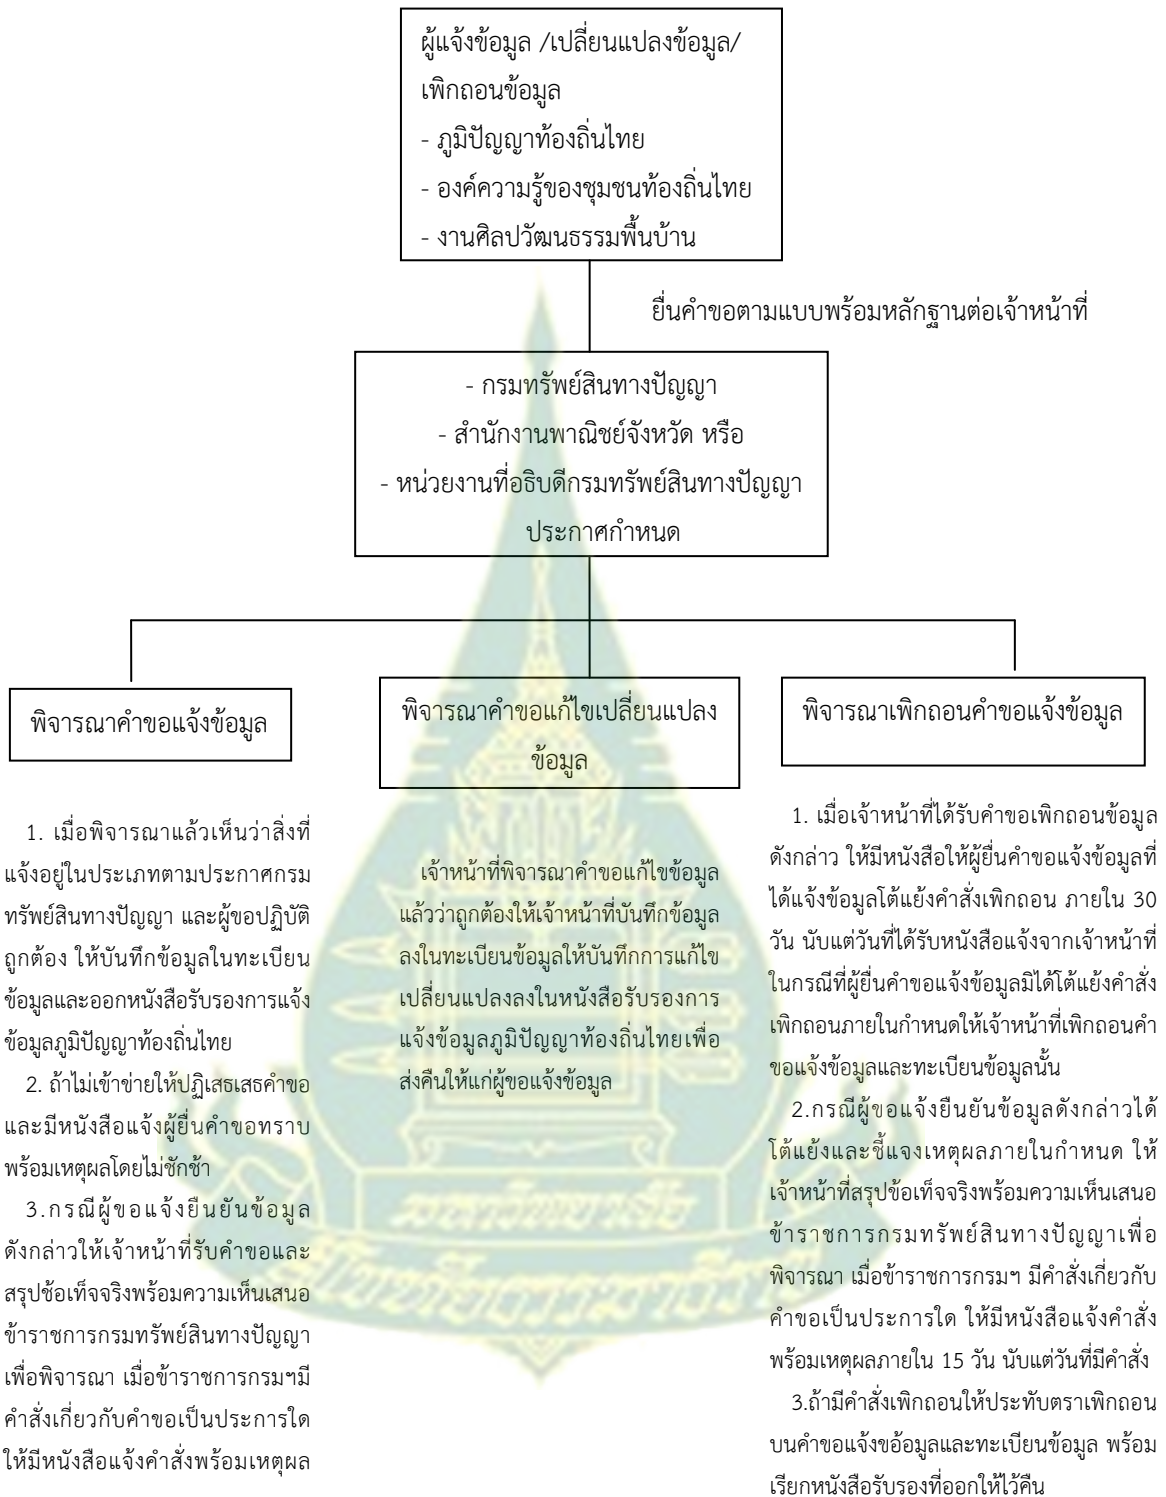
ผู้แจ้งข้อมูล /เปลี่ยนแปลงข้อมูล/ เพิกถอนข้อมูล
- ภูมิปัญญาท้องถิ่นไทย
- องค์ความรู้ของชุมชนท้องถิ่นไทย
- งานศิลปวัฒนธรรมพื้นบ้าน

ยื่นคำขอตามแบบพร้อมหลักฐานต่อเจ้าหน้าที่

- กรมทรัพย์สินทางปัญญา
- สำนักงานพาณิชย์จังหวัด หรือ
- หน่วยงานที่อธิบดีกรมทรัพย์สินทางปัญญาประกาศกำหนด

พิจารณาคำขอแจ้งข้อมูล

1. เมื่อพิจารณาแล้วเห็นว่าสิ่งที่แจ้งอยู่ในประเภทตามประกาศกรมทรัพย์สินทางปัญญา และผู้ขอปฏิบัติถูกต้อง ให้บันทึกข้อมูลในทะเบียนข้อมูลและออกหนังสือรับรองการแจ้งข้อมูลภูมิปัญญาท้องถิ่นไทย

2. ถ้าไม่เข้าข่ายให้ปฏิเสธเสธคำขอและมีหนังสือแจ้งผู้ยื่นคำขอทราบพร้อมเหตุผลโดยไม่ชักช้า

3.กรณีผู้ขอแจ้งยืนยันข้อมูลดังกล่าวให้เจ้าหน้าที่รับคำขอและสรุปข้อเท็จจริงพร้อมความเห็นเสนอข้าราชการกรมทรัพย์สินทางปัญญาเพื่อพิจารณา เมื่อข้าราชการกรมฯมีคำสั่งเกี่ยวกับคำขอเป็นประการใด ให้มีหนังสือแจ้งคำสั่งพร้อมเหตุผล

พิจารณาคำขอแก้ไขเปลี่ยนแปลงข้อมูล

เจ้าหน้าที่พิจารณาคำขอแก้ไขข้อมูลแล้วว่าถูกต้องให้เจ้าหน้าที่บันทึกข้อมูลลงในทะเบียนข้อมูลให้บันทึกการแก้ไขเปลี่ยนแปลงลงในหนังสือรับรองการแจ้งข้อมูลภูมิปัญญาท้องถิ่นไทยเพื่อส่งคืนให้แก่ผู้ขอแจ้งข้อมูล

พิจารณาเพิกถอนคำขอแจ้งข้อมูล

1. เมื่อเจ้าหน้าที่ได้รับคำขอเพิกถอนข้อมูลดังกล่าว ให้มีหนังสือให้ผู้ยื่นคำขอแจ้งข้อมูลที่ได้แจ้งข้อมูลโต้แย้งคำสั่งเพิกถอน ภายใน 30 วัน นับแต่วันที่ได้รับหนังสือแจ้งจากเจ้าหน้าที่ ในกรณีที่ผู้ยื่นคำขอแจ้งข้อมูลมิได้โต้แย้งคำสั่งเพิกถอนภายในกำหนดให้เจ้าหน้าที่เพิกถอนคำขอแจ้งข้อมูลและทะเบียนข้อมูลนั้น

2.กรณีผู้ขอแจ้งยืนยันข้อมูลดังกล่าวได้โต้แย้งและชี้แจงเหตุผลภายในกำหนด ให้เจ้าหน้าที่สรุปข้อเท็จจริงพร้อมความเห็นเสนอข้าราชการกรมทรัพย์สินทางปัญญาเพื่อพิจารณา เมื่อข้าราชการกรมฯ มีคำสั่งเกี่ยวกับคำขอเป็นประการใด ให้มีหนังสือแจ้งคำสั่งพร้อมเหตุผลภายใน 15 วัน นับแต่วันที่มีคำสั่ง

3.ถ้ามีคำสั่งเพิกถอนให้ประทับตราเพิกถอนบนคำขอแจ้งขอ้มูลและทะเบียนข้อมูล พร้อมเรียกหนังสือรับรองที่ออกให้ไว้คืน